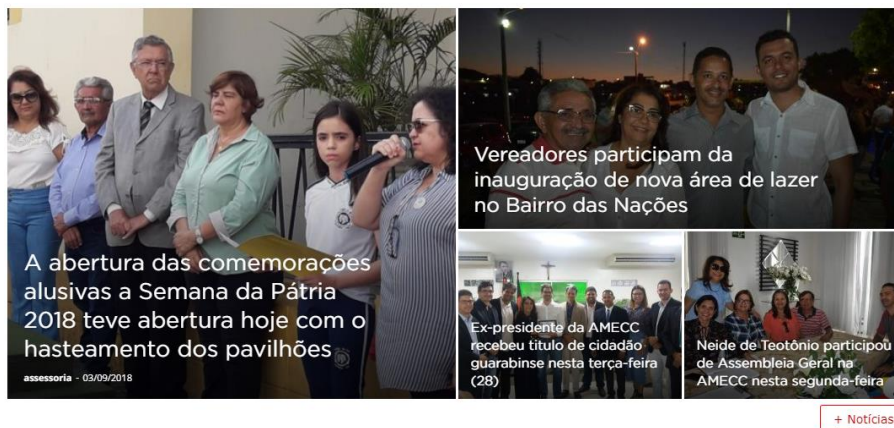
A abertura das comemorações alusivas a Semana da Pátria 2018 teve abertura hoje com o hasteamento dos pavilhões

assessoria - 03/09/2018

Vereadores participam da inauguração de nova área de lazer no Bairro das Nações

Ex-presidente da AMECC recebeu título de cidadão guarabinse nesta terça-feira (28)

Neide de Teotônio participou de Assembleia Geral na AMECC nesta segunda-feira

+ Notícias